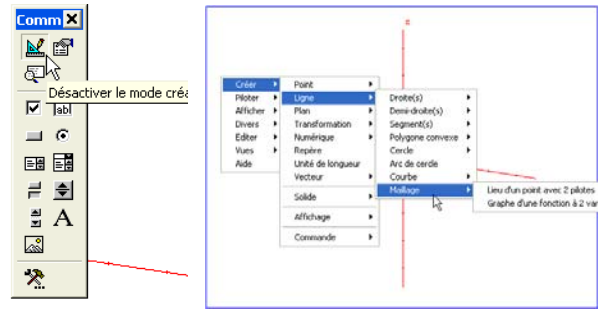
Comm
Désactiver le mode créa
abl
A

Créer
Piloter
Afficher
Divers
Editer
Vues
Aide

Point
Ligne
Plan
Transformation
Numérique
Repère
Unité de longueur
Vecteur
Solide
Affichage
Commande

Droite(s)
Demi-droite(s)
Segment(s)
Polygone convexe
Cercle
Arc de cercle
Courbe
Maillage

Lieu d'un point avec 2 pilotes
Graphe d'une fonction à 2 var